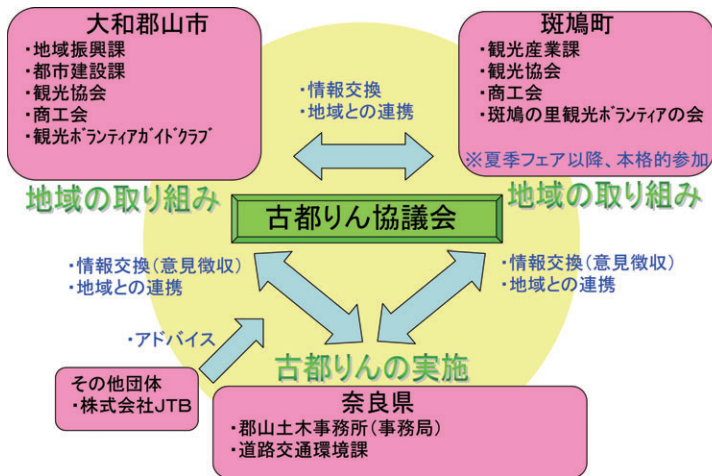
大和郡山市
・地域振興課
・都市建設課
・観光協会
・商工会
・観光ボランティアガイドクラブ

斑鳩町
・観光産業課
・観光協会
・商工会
・斑鳩の里観光ボランティアの会
※夏季フェア以降、本格的参加

・情報交換
・地域との連携

地域の取り組み

地域の取り組み

古都りん協議会

・情報交換（意見徴収）
・地域との連携

・情報交換（意見徴収）
・地域との連携

・アドバイス

古都りんの実施

その他団体
・株式会社JTB

奈良県
・郡山土木事務所（事務局）
・道路交通環境課